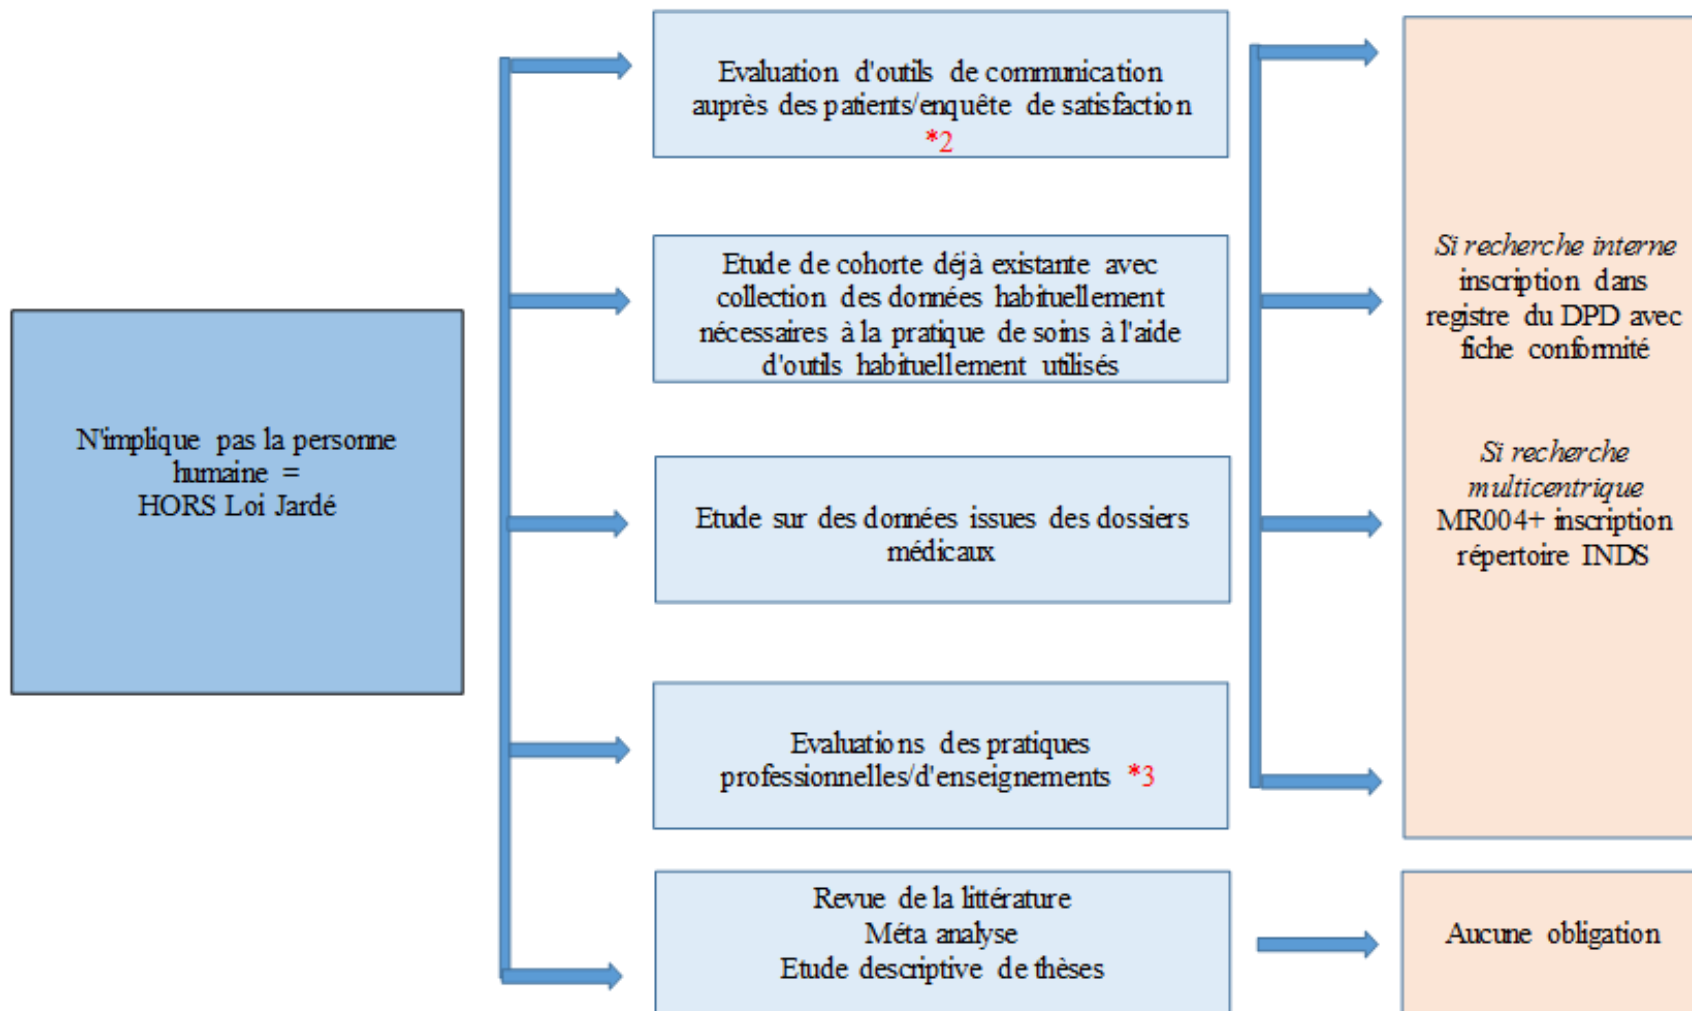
N'implique pas la personne humaine = HORS Loi Jardé

Evaluation d'outils de communication auprès des patients/enquête de satisfaction *2

Etude de cohorte déjà existante avec collection des données habituellement nécessaires à la pratique de soins à l'aide d'outils habituellement utilisés

Etude sur des données issues des dossiers médicaux

Evaluations des pratiques professionnelles/d'enseignements *3

Revue de la littérature
Méta analyse
Etude descriptive de thèses

Si recherche interne inscription dans registre du DPD avec fiche conformité

Si recherche multicentrique MR004+ inscription répertoire INDS

Aucune obligation